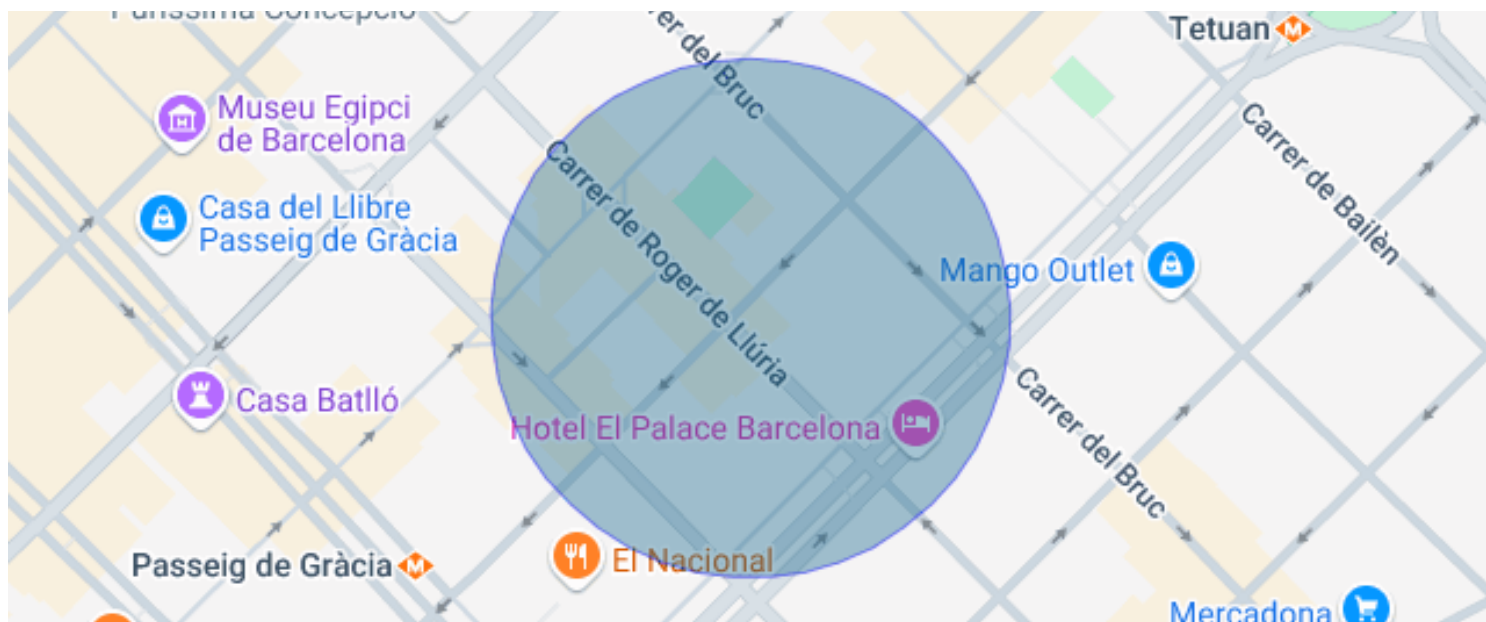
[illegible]
Carrer del Bruc
Tetuan
Museu Egipci de Barcelona
Carrer de Bailèn
Casa del Llibre Passeig de Gràcia
Carrer de Roger de Llúria
Mango Outlet
Casa Batlló
Carrer del Bruc
Hotel El Palace Barcelona
Passeig de Gràcia
El Nacional
Mercadona